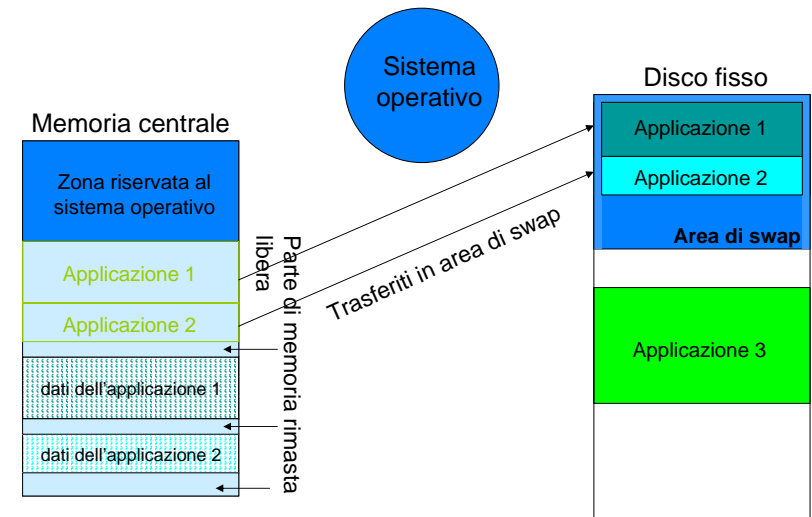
Sistema operativo

Memoria centrale

Zona riservata al sistema operativo

Applicazione 1

Applicazione 2

dati dell'applicazione 1

dati dell'applicazione 2

Parte di memoria rimasta libera

Trasferiti in area di swap

Disco fisso

Applicazione 1

Applicazione 2

Area di swap

Applicazione 3